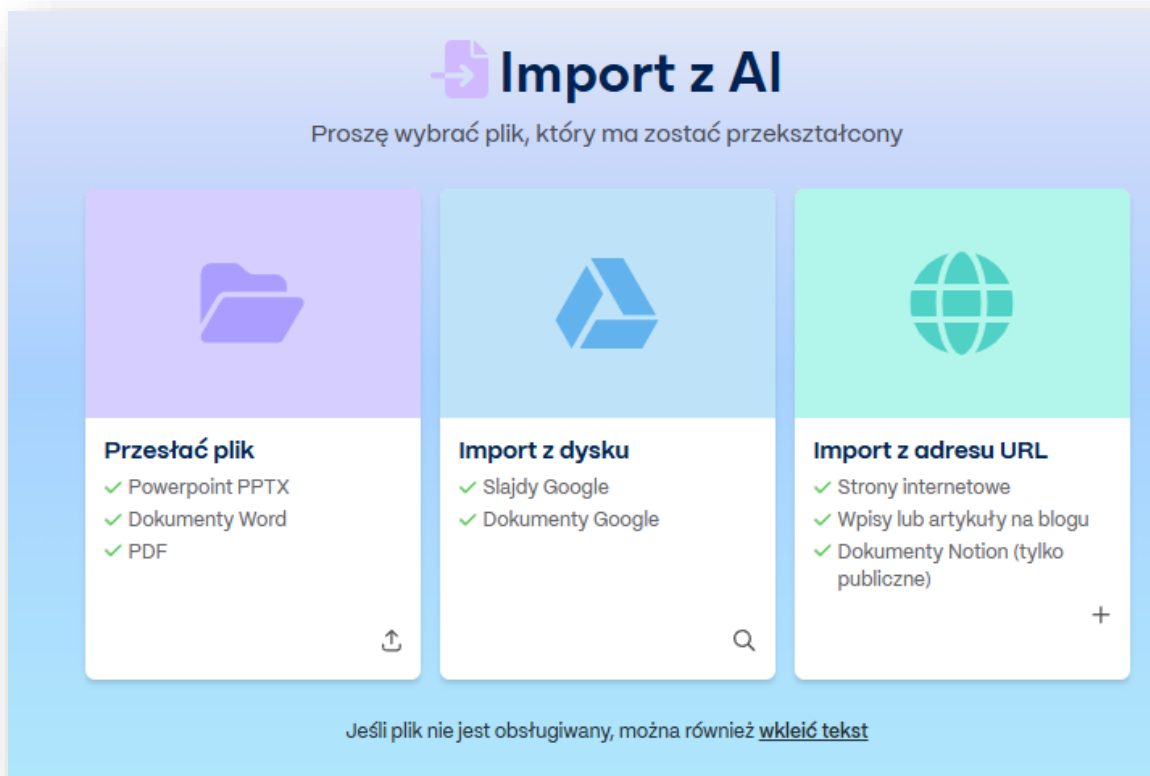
Import z AI

Proszę wybrać plik, który ma zostać przekształcony

Przesłać plik
✓ Powerpoint PPTX
✓ Dokumenty Word
✓ PDF

Import z dysku
✓ Slajdy Google
✓ Dokumenty Google

Import z adresu URL
✓ Strony internetowe
✓ Wpisy lub artykuły na blogu
✓ Dokumenty Notion (tylko publiczne)

Jeśli plik nie jest obsługiwany, można również wkleić tekst